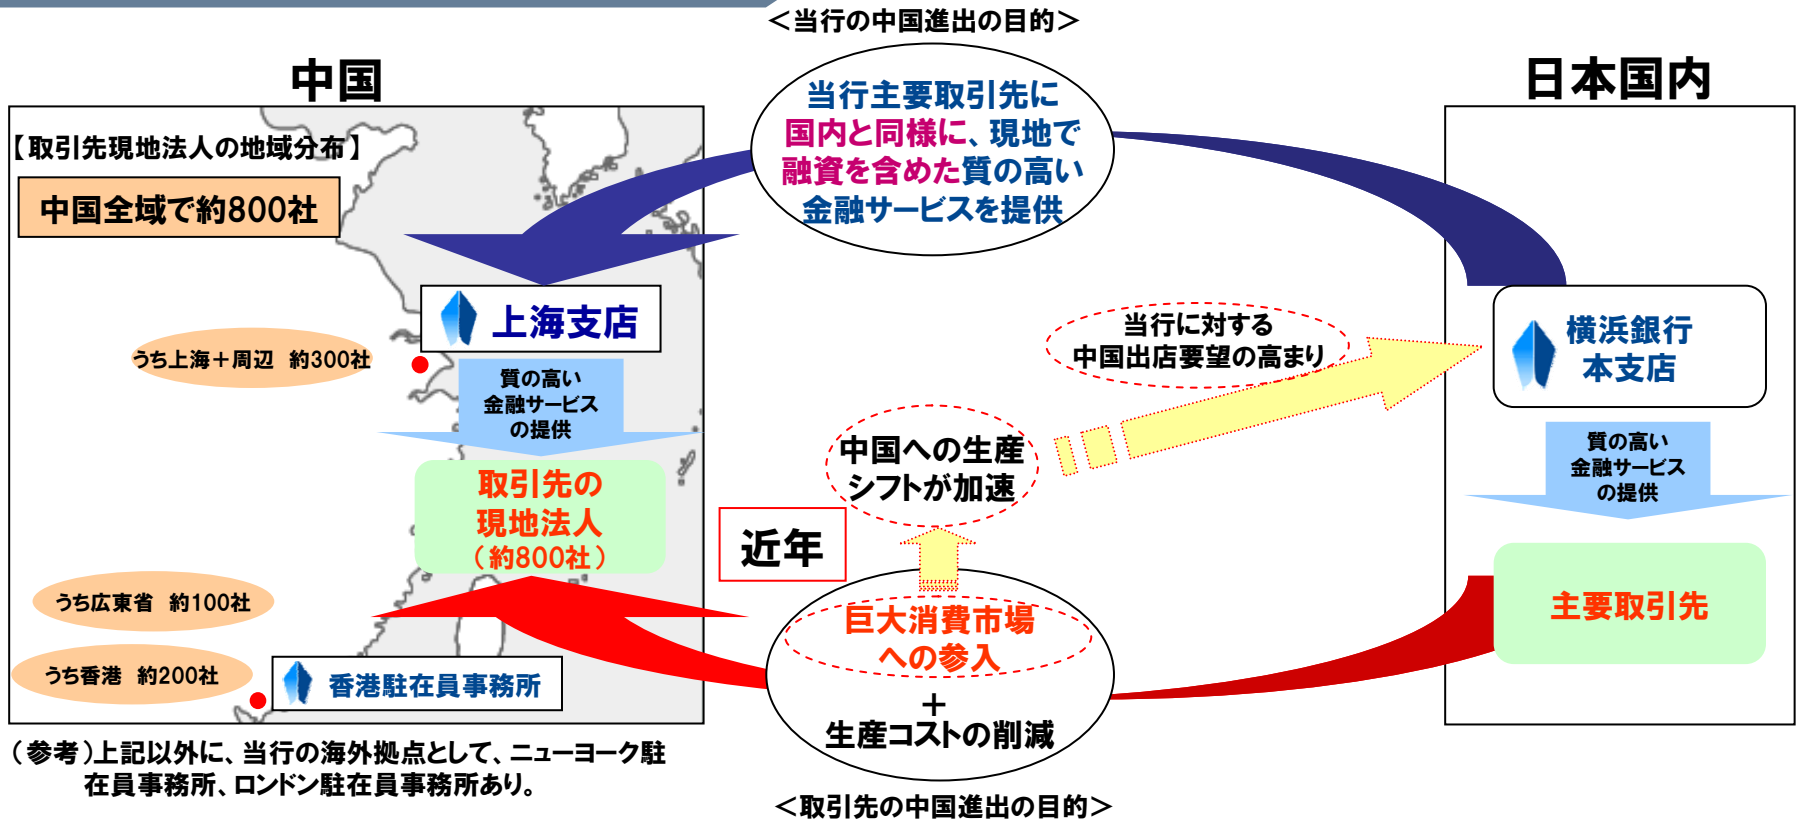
＜当行の中国進出の目的＞

中国

日本国内

【取引先現地法人の地域分布】

中国全域で約800社

当行主要取引先に国内と同様に、現地で融資を含めた質の高い金融サービスを提供

上海支店

うち上海＋周辺　約300社

質の高い金融サービスの提供

取引先の現地法人（約800社）

横浜銀行本支店

当行に対する中国出店要望の高まり

中国への生産シフトが加速

質の高い金融サービスの提供

近年

主要取引先

うち広東省　約100社

うち香港　約200社

香港駐在員事務所

巨大消費市場への参入

＋

生産コストの削減

（参考）上記以外に、当行の海外拠点として、ニューヨーク駐在員事務所、ロンドン駐在員事務所あり。

＜取引先の中国進出の目的＞